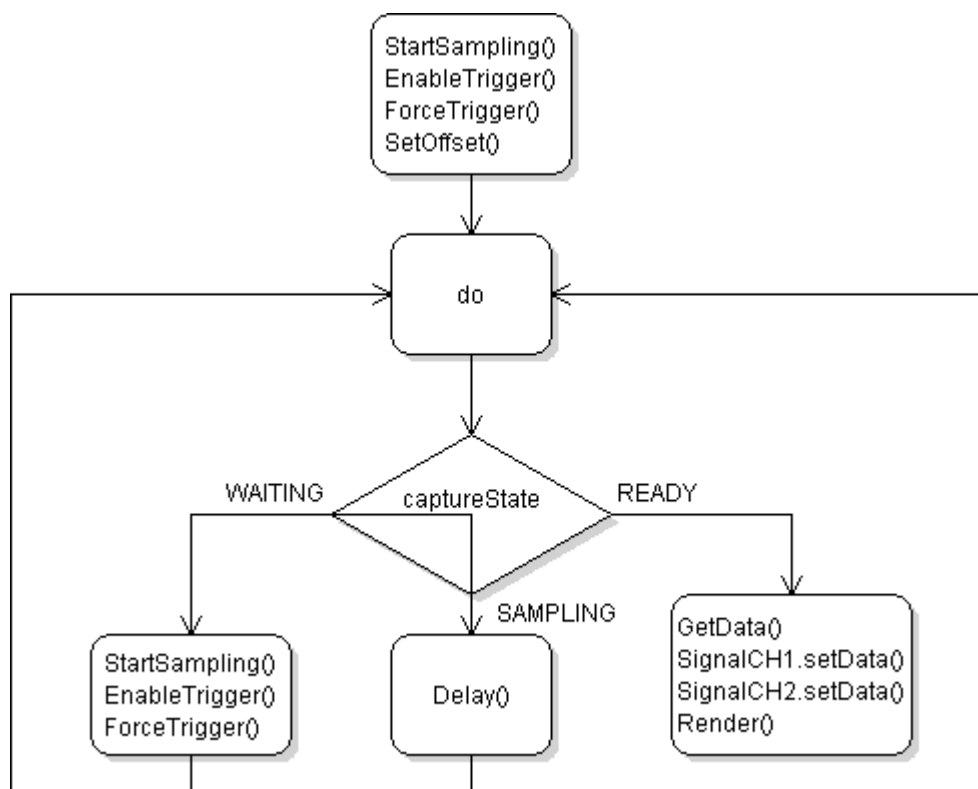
StartSampling()
EnableTrigger()
ForceTrigger()
SetOffset()

do

WAITING

captureState

READY

SAMPLING

StartSampling()
EnableTrigger()
ForceTrigger()

Delay()

GetData()
SignalCH1.setData()
SignalCH2.setData()
Render()